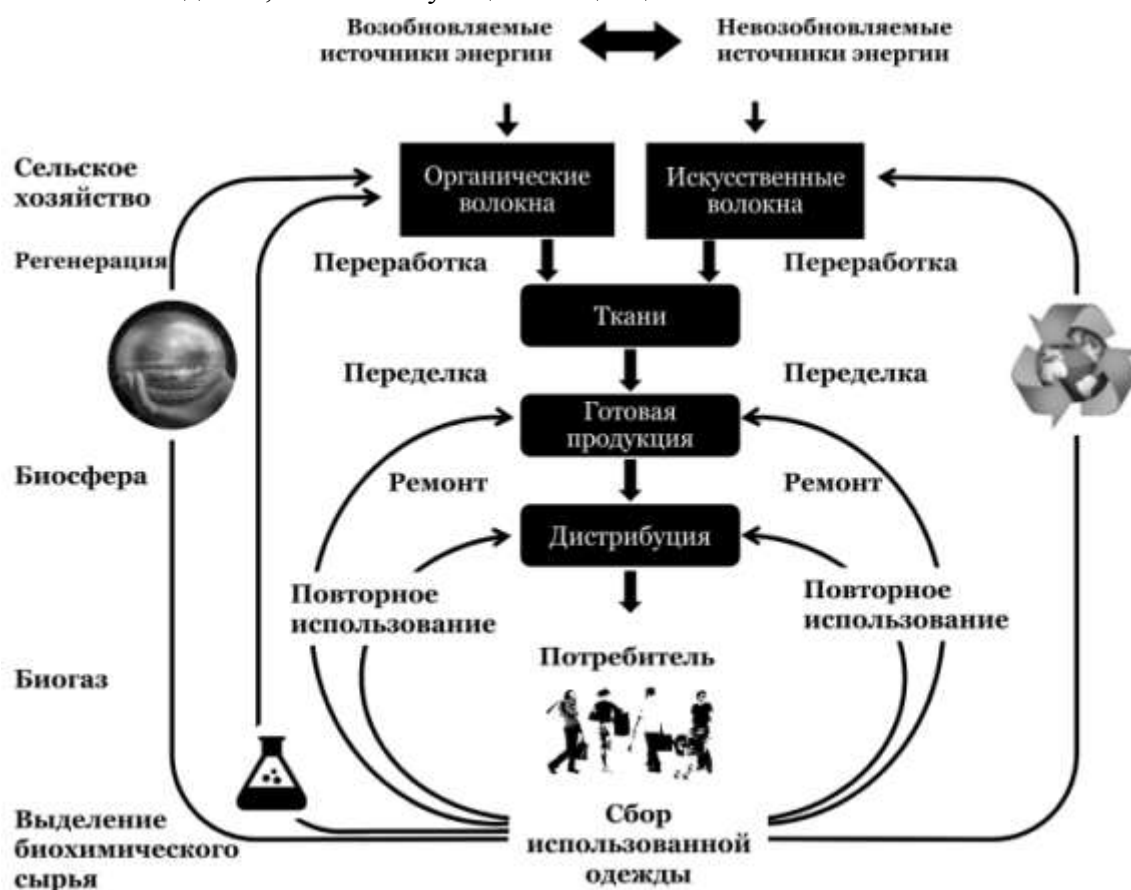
Возобновляемые источники энергии

Невозобновляемые источники энергии

Сельское хозяйство

Органические волокна

Искусственные волокна

Регенерация

Переработка

Переработка

Ткани

Переделка

Переделка

Готовая продукция

Биосфера

Ремонт

Ремонт

Дистрибуция

Повторное использование

Повторное использование

Потребитель

Биогаз

Выделение биохимического сырья

Сбор использованной одежды